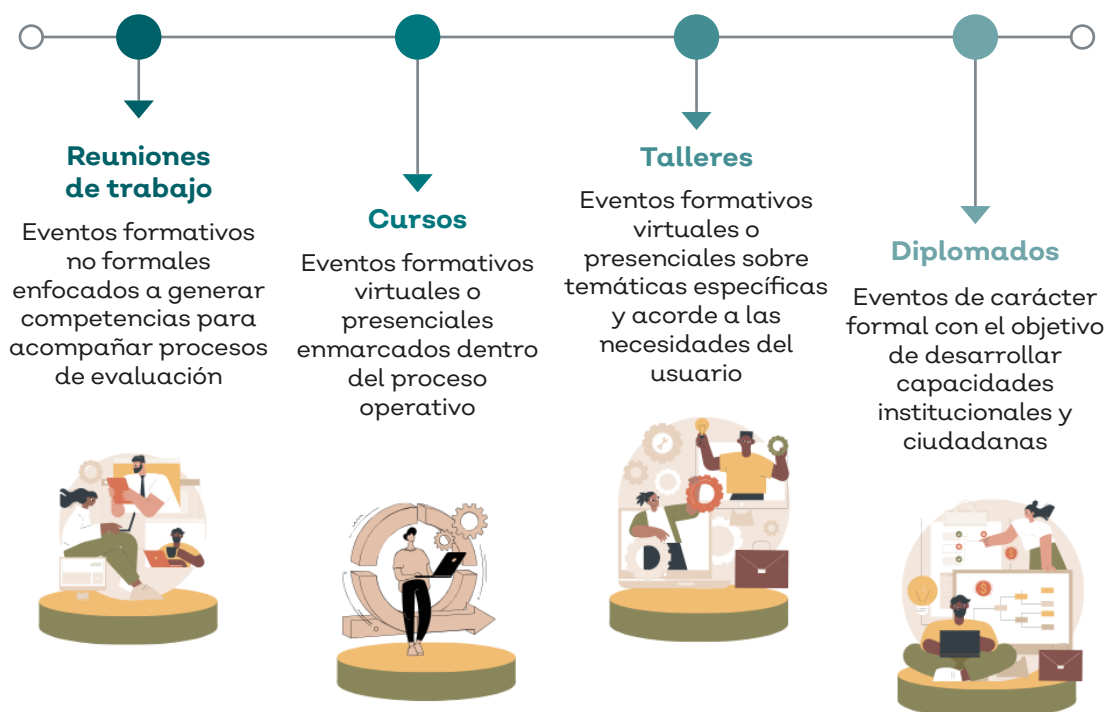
Reuniones de trabajo

Eventos formativos no formales enfocados a generar competencias para acompañar procesos de evaluación

Cursos

Eventos formativos virtuales o presenciales enmarcados dentro del proceso operativo

Talleres

Eventos formativos virtuales o presenciales sobre temáticas específicas y acorde a las necesidades del usuario

Diplomados

Eventos de carácter formal con el objetivo de desarrollar capacidades institucionales y ciudadanas